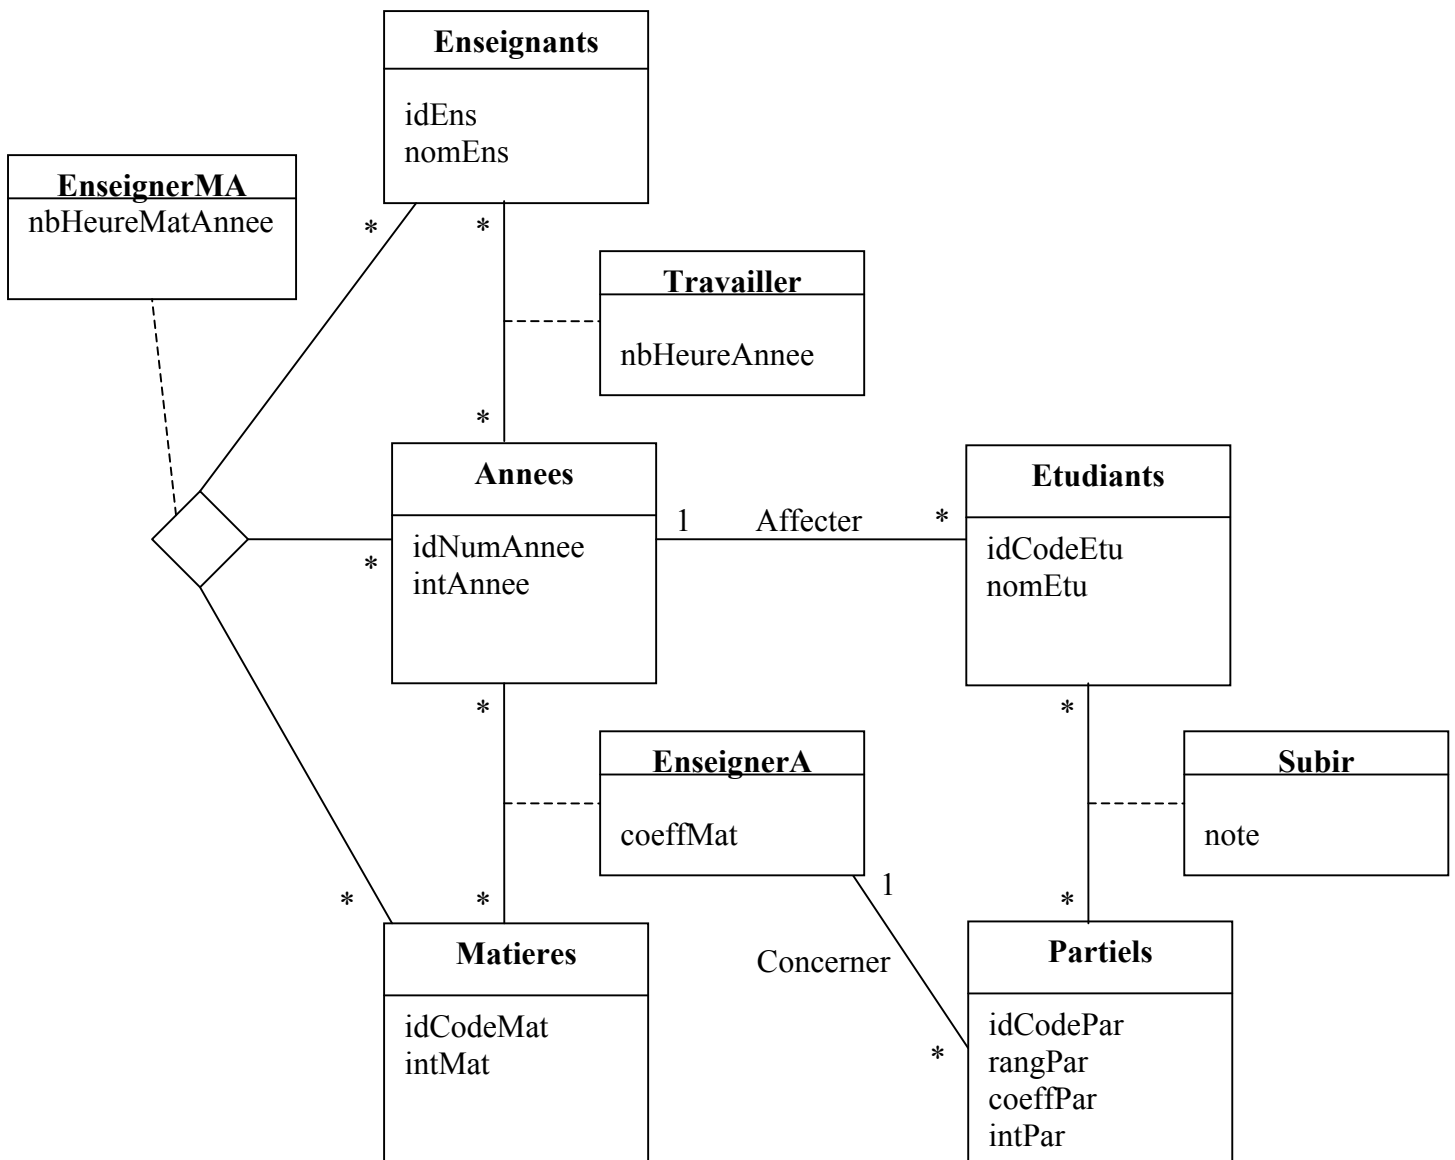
Enseignants
idEns
nomEns

EnseignerMA
nbHeureMatAnnee

*
*

Travailler
nbHeureAnnee

*

Annees
idNumAnnee
intAnnee

1 Affecter *

Etudiants
idCodeEtu
nomEtu

*

*

*

EnseignerA
coeffMat

Subir
note

1

*
*

Matieres
idCodeMat
intMat

Concerner

*

Partiels
idCodePar
rangPar
coeffPar
intPar

*